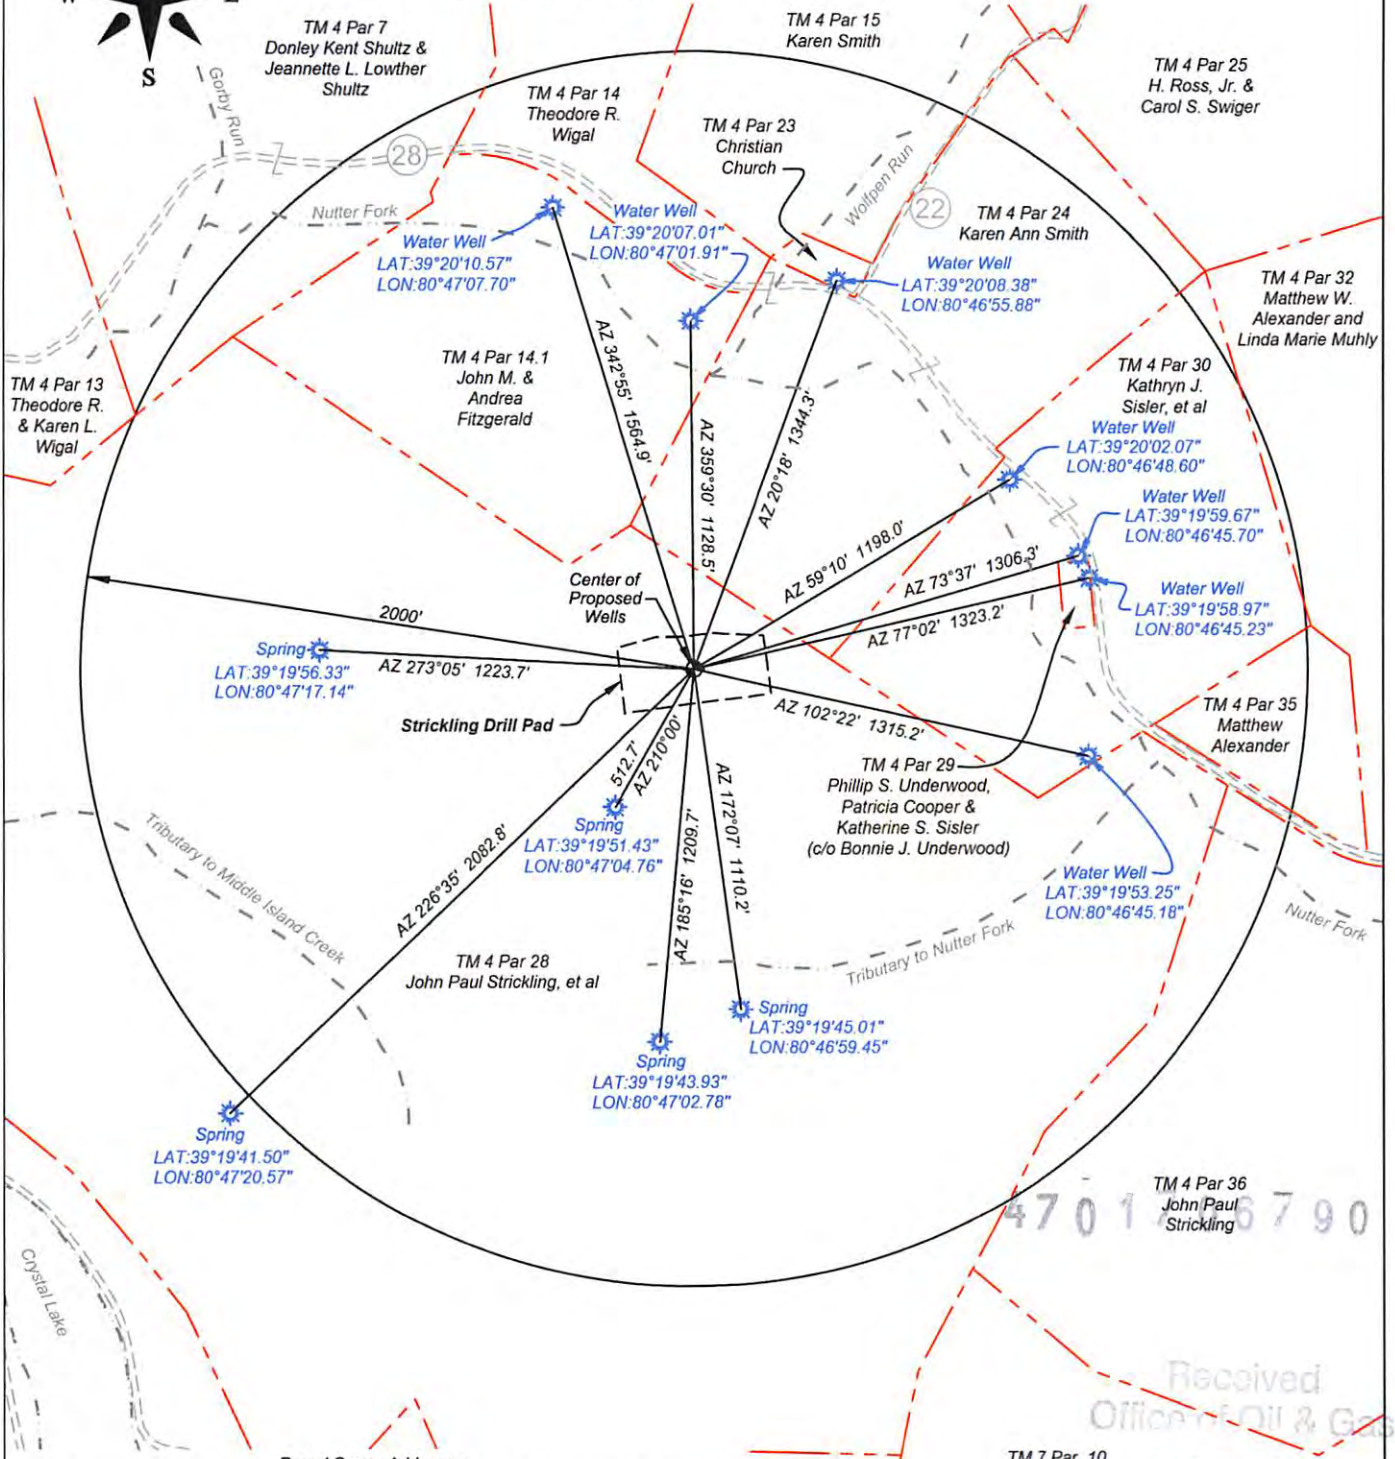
S

TM 4 Par 7
Donley Kent Shultz &
Jeannette L. Lowther
Shultz

Gorby Run

28

TM 4 Par 15
Karen Smith

TM 4 Par 25
H. Ross, Jr. &
Carol S. Swiger

TM 4 Par 14
Theodore R.
Wigal

TM 4 Par 23
Christian
Church

Wolfpen Run

22

TM 4 Par 24
Karen Ann Smith

Nutter Fork

Water Well
LAT:39°20'07.01"
LON:80°47'01.91"

Water Well
LAT:39°20'10.57"
LON:80°47'07.70"

Water Well
LAT:39°20'08.38"
LON:80°46'55.88"

TM 4 Par 32
Matthew W.
Alexander and
Linda Marie Muhly

TM 4 Par 13
Theodore R.
& Karen L.
Wigal

TM 4 Par 14.1
John M. &
Andrea
Fitzgerald

AZ 342°55' 1564.9'

AZ 359°30' 1128.5'

AZ 20°18' 1344.3'

TM 4 Par 30
Kathryn J.
Sisler, et al

Water Well
LAT:39°20'02.07"
LON:80°46'48.60"

Water Well
LAT:39°19'59.67"
LON:80°46'45.70"

AZ 59°10' 1198.0'

AZ 73°37' 1306.3'

Water Well
LAT:39°19'58.97"
LON:80°46'45.23"

AZ 77°02' 1323.2'

Center of
Proposed
Wells

2000'

Spring
LAT:39°19'56.33"
LON:80°47'17.14"

AZ 273°05' 1223.7'

Strickling Drill Pad

AZ 102°22' 1315.2'

TM 4 Par 35
Matthew
Alexander

512.7'
AZ 210°00'

TM 4 Par 29
Phillip S. Underwood,
Patricia Cooper &
Katherine S. Sisler
(c/o Bonnie J. Underwood)

Spring
LAT:39°19'51.43"
LON:80°47'04.76"

Tributary to Middle Island Creek

AZ 226°35' 2082.8'

AZ 185°16' 1209.7'

AZ 172°07' 1110.2'

Water Well
LAT:39°19'53.25"
LON:80°46'45.18"

Nutter Fork

Tributary to Nutter Fork

TM 4 Par 28
John Paul Strickling, et al

Spring
LAT:39°19'45.01"
LON:80°46'59.45"

Spring
LAT:39°19'43.93"
LON:80°47'02.78"

Spring
LAT:39°19'41.50"
LON:80°47'20.57"

TM 4 Par 36
John Paul
Strickling

4701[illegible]6790

Crystal Lake

Received
Office of Oil & Gas

TM 7 Par 10